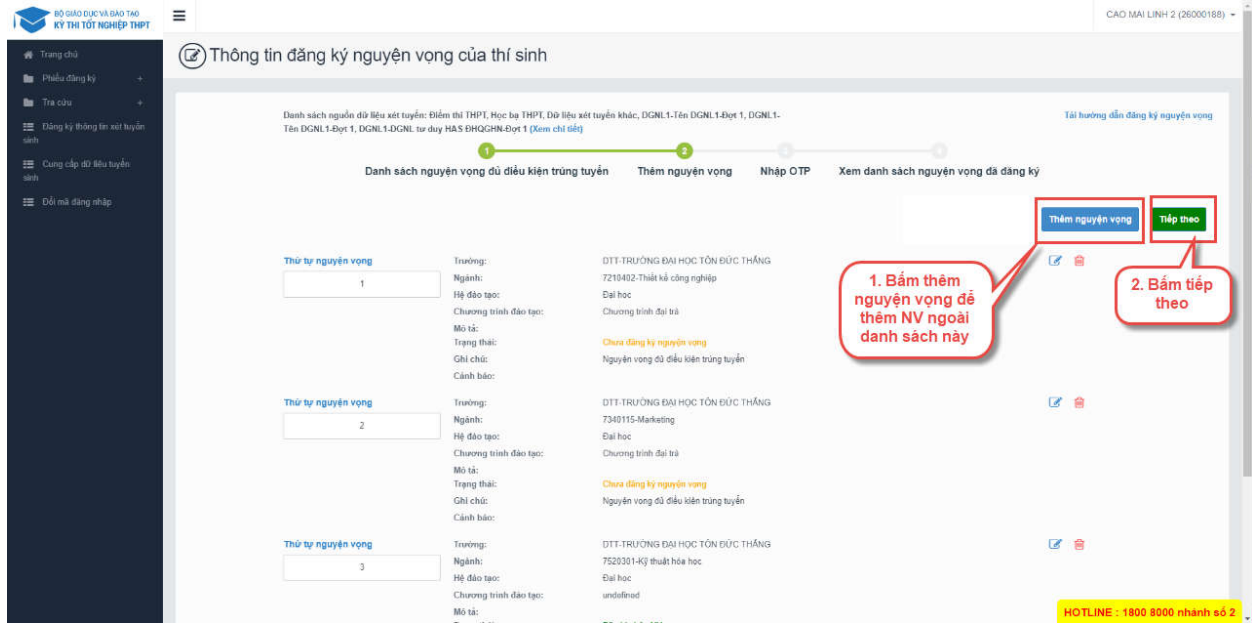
BỘ GIÁO DỤC VÀ ĐÀO TẠO
KỲ THI TỐT NGHIỆP THPT

CAO MAI LINH 2 (26000188)

Trang chủ
Phiếu đăng ký
Tra cứu
Đăng ký thông tin xét tuyển sinh
Cung cấp dữ liệu tuyển sinh
Đổi mã đăng nhập

Thông tin đăng ký nguyện vọng của thí sinh

Danh sách nguồn dữ liệu xét tuyển: Điểm thi THPT, Học bạ THPT, Dữ liệu xét tuyển khác, DGNL1-Tên DGNL1-Đợt 1, DGNL1-Tên DGNL1-Đợt 1, DGNL1-DGNL tư duy HAS ĐHQGHN-Đợt 1 (Xem chi tiết)

Tải hướng dẫn đăng ký nguyện vọng

1 2

Danh sách nguyện vọng đủ điều kiện trúng tuyển
Thêm nguyện vọng
Nhập OTP
Xem danh sách nguyện vọng đã đăng ký

Thêm nguyện vọng
Tiếp theo

1. Bấm thêm nguyện vọng để thêm NV ngoài danh sách này

2. Bấm tiếp theo

| Thứ tự nguyện vọng | | |
|---|---|---|
| 1 | Trường: | DTT-TRƯỜNG ĐẠI HỌC TÔN ĐỨC THẮNG |
| | Ngành: | 7210402-Thiết kế công nghiệp |
| | Hệ đào tạo: | Đại học |
| | Chương trình đào tạo: | Chương trình đại trà |
| | Mô tả: | |
| | Trạng thái: | Chưa đăng ký nguyện vọng |
| | Ghi chú: | Nguyện vọng đủ điều kiện trúng tuyển |
| | Cảnh báo: | |

| Thứ tự nguyện vọng | | |
|---|---|---|
| 2 | Trường: | DTT-TRƯỜNG ĐẠI HỌC TÔN ĐỨC THẮNG |
| | Ngành: | 7340115-Marketing |
| | Hệ đào tạo: | Đại học |
| | Chương trình đào tạo: | Chương trình đại trà |
| | Mô tả: | |
| | Trạng thái: | Chưa đăng ký nguyện vọng |
| | Ghi chú: | Nguyện vọng đủ điều kiện trúng tuyển |
| | Cảnh báo: | |

| Thứ tự nguyện vọng | | |
|---|---|---|
| 3 | Trường: | DTT-TRƯỜNG ĐẠI HỌC TÔN ĐỨC THẮNG |
| | Ngành: | 7520301-Kỹ thuật hóa học |
| | Hệ đào tạo: | Đại học |
| | Chương trình đào tạo: | undefined |
| | Mô tả: | |

HOTLINE : 1800 8000 nhánh số 2